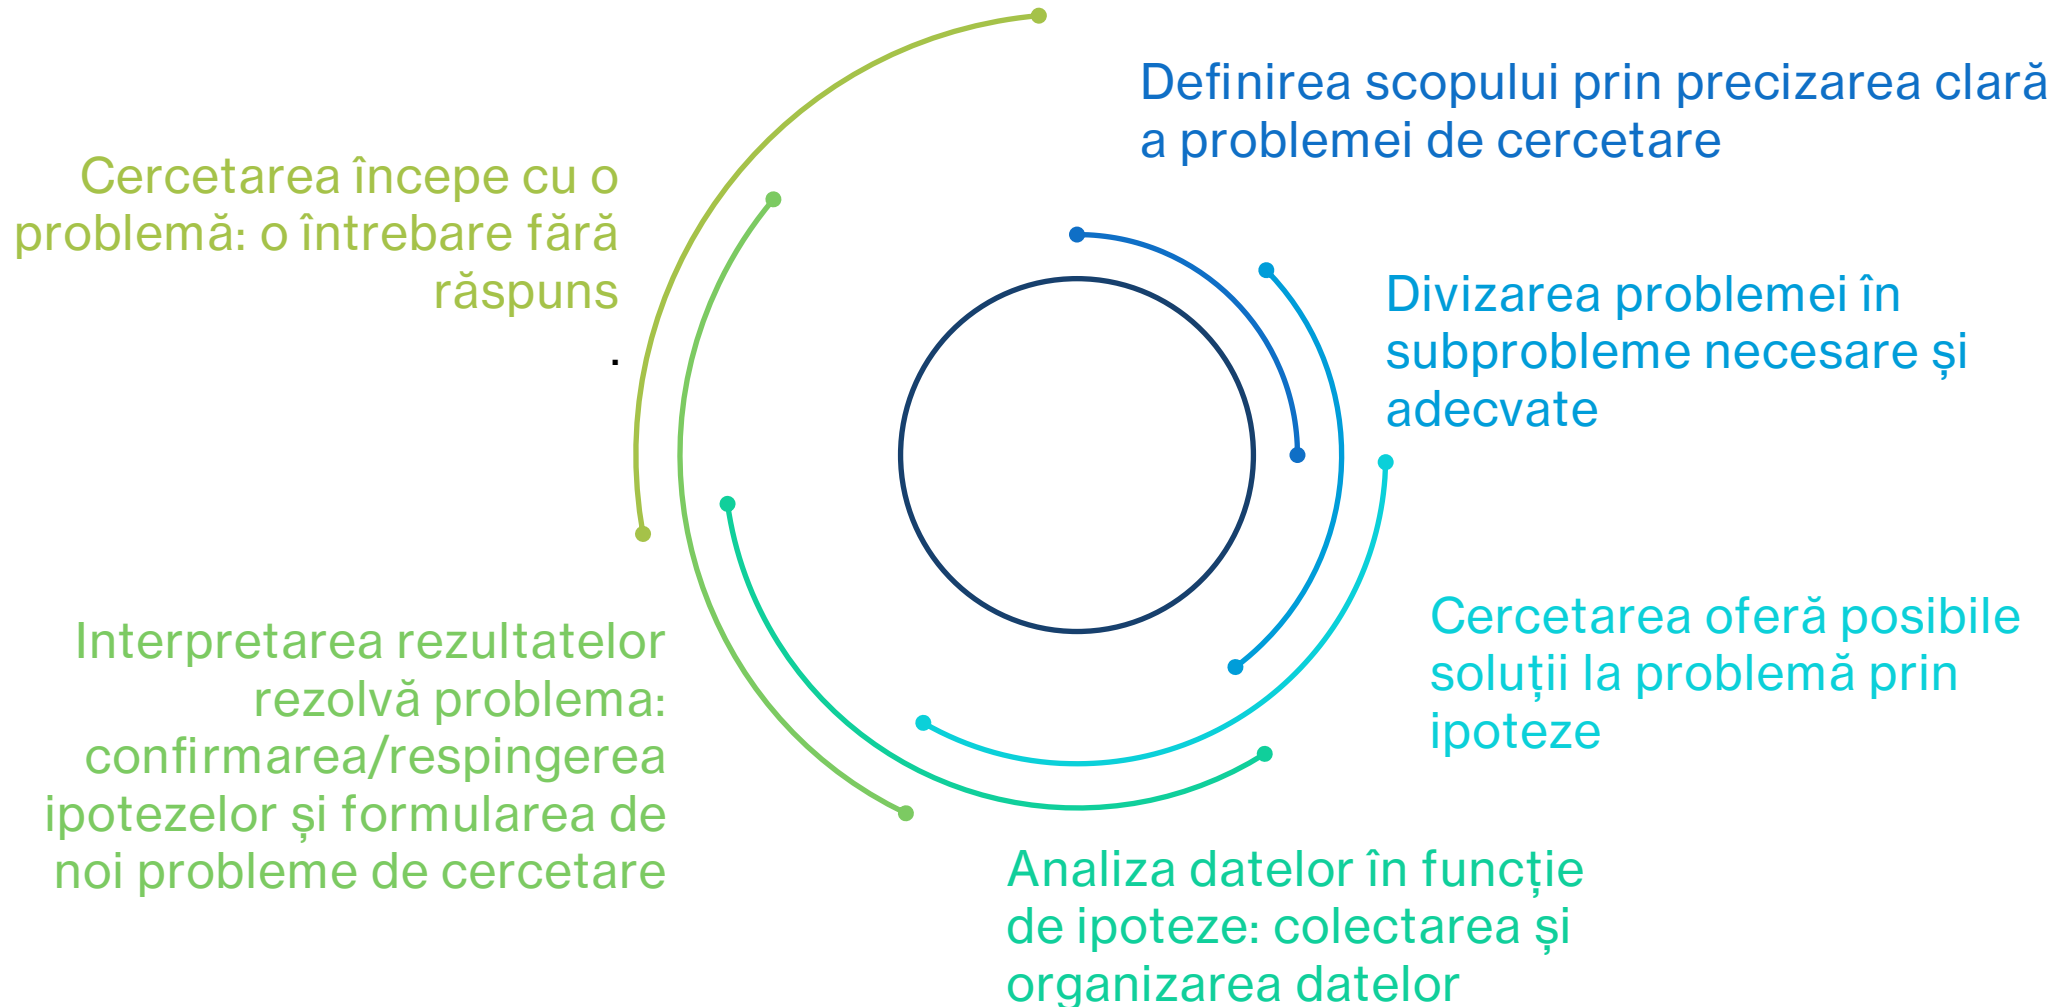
Definirea scopului prin precizarea clară a problemei de cercetare

Cercetarea începe cu o problemă: o întrebare fără răspuns

Divizarea problemei în subprobleme necesare și adecvate

Cercetarea oferă posibile soluții la problemă prin ipoteze

Interpretarea rezultatelor rezolvă problema: confirmarea/respingerea ipotezelor și formularea de noi probleme de cercetare

Analiza datelor în funcție de ipoteze: colectarea și organizarea datelor